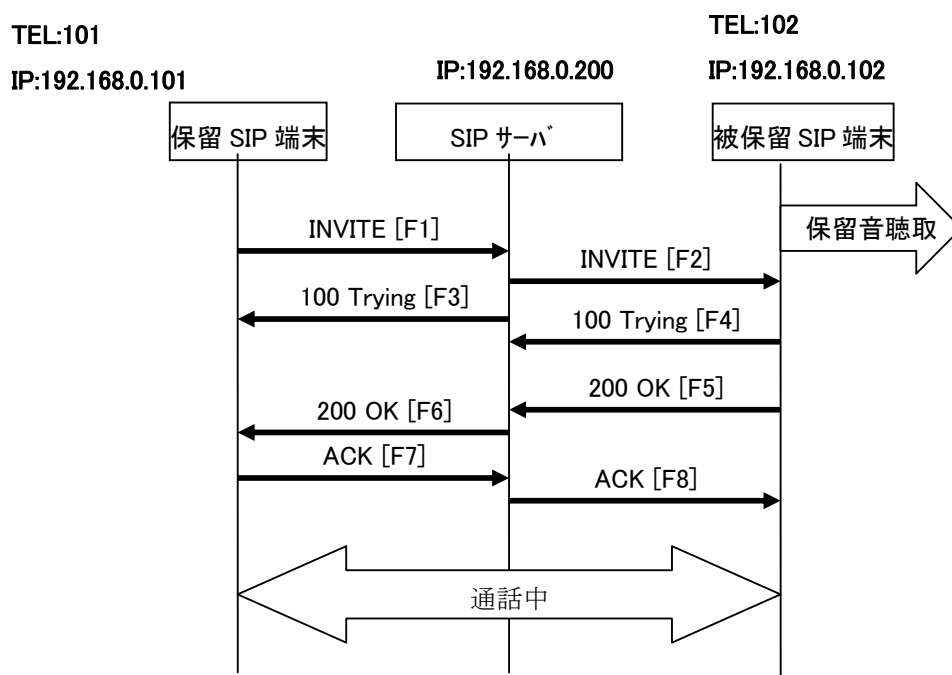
TEL:101

IP:192.168.0.101

IP:192.168.0.200

TEL:102

IP:192.168.0.102

保留 SIP 端末

SIP サーバ

被保留 SIP 端末

保留音聴取

INVITE [F1]

INVITE [F2]

100 Trying [F3]

100 Trying [F4]

200 OK [F5]

200 OK [F6]

ACK [F7]

ACK [F8]

通話中